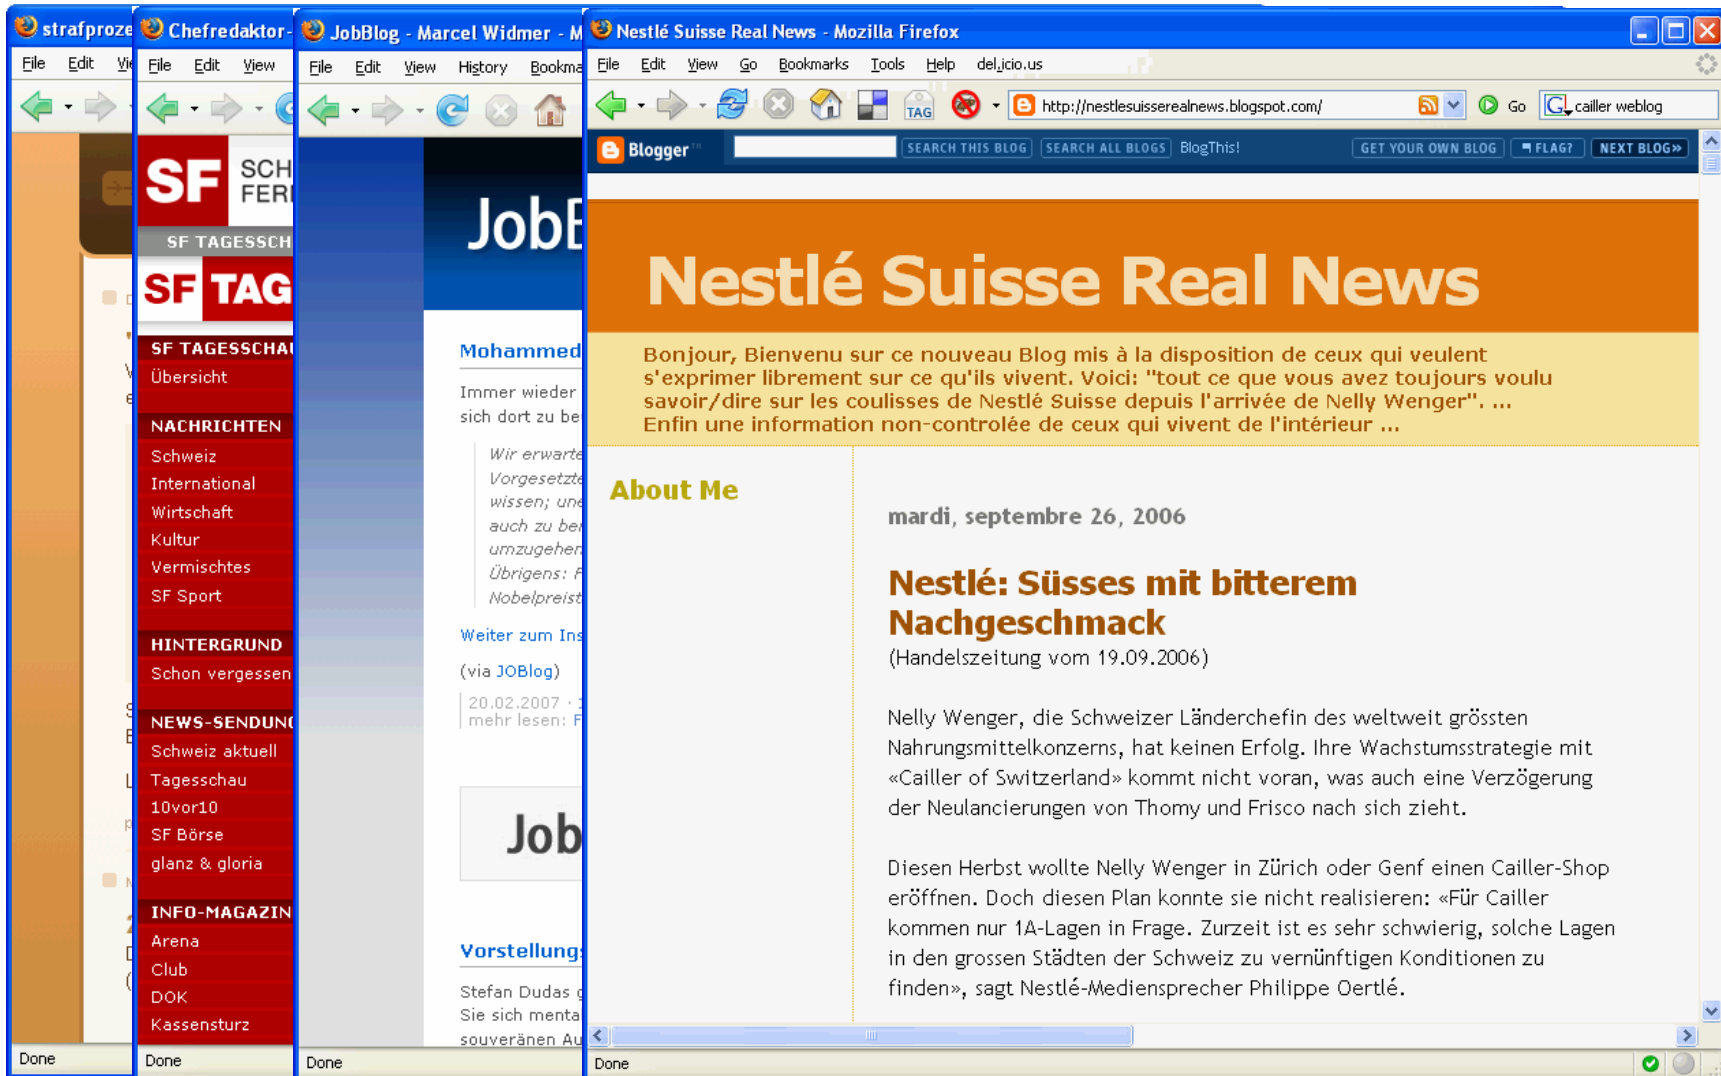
strafproze
File Edit Vi
Done

Chefredaktor -
File Edit View
SF SCH FER
SF TAGESSCH
SF TAG
SF TAGESSCHAU
Übersicht
NACHRICHTEN
Schweiz
International
Wirtschaft
Kultur
Vermischtes
SF Sport
HINTERGRUND
Schon vergessen
NEWS-SENDUNG
Schweiz aktuell
Tagesschau
10vor10
SF Börse
glanz & gloria
INFO-MAGAZIN
Arena
Club
DOK
Kassensturz
Done

JobBlog - Marcel Widmer - M
File Edit View History Bookma
JobB
Mohammed
Immer wieder sich dort zu be
Wir erwarte Vorgesetzte wissen; une auch zu ber umzugehen Übrigens: F Nobelpreist
Weiter zum Ins
(via JOBlog)
20.02.2007 · mehr lesen: F
Job
Vorstellung:
Stefan Dudas Sie sich menta souveränen Au
Done

Nestlé Suisse Real News - Mozilla Firefox
File Edit View Go Bookmarks Tools Help del.icio.us
TAG
http://nestlesuisserealnews.blogspot.com/
Go
cailler weblog
Blogger
SEARCH THIS BLOG SEARCH ALL BLOGS BlogThis!
GET YOUR OWN BLOG FLAG? NEXT BLOG»
Nestlé Suisse Real News
Bonjour, Bienvenu sur ce nouveau Blog mis à la disposition de ceux qui veulent s'exprimer librement sur ce qu'ils vivent. Voici: "tout ce que vous avez toujours voulu savoir/dire sur les coulisses de Nestlé Suisse depuis l'arrivée de Nelly Wenger". ... Enfin une information non-controlée de ceux qui vivent de l'intérieur ...
About Me
mardi, septembre 26, 2006
Nestlé: Süsses mit bitterem Nachgeschmack
(Handelszeitung vom 19.09.2006)

Nelly Wenger, die Schweizer Länderchefin des weltweit grössten Nahrungsmittelkonzerns, hat keinen Erfolg. Ihre Wachstumsstrategie mit «Cailler of Switzerland» kommt nicht voran, was auch eine Verzögerung der Neulancierungen von Thomy und Frisco nach sich zieht.

Diesen Herbst wollte Nelly Wenger in Zürich oder Genf einen Cailler-Shop eröffnen. Doch diesen Plan konnte sie nicht realisieren: «Für Cailler kommen nur 1A-Lagen in Frage. Zurzeit ist es sehr schwierig, solche Lagen in den grossen Städten der Schweiz zu vernünftigen Konditionen zu finden», sagt Nestlé-Medienspecher Philippe Oertlé.
Done